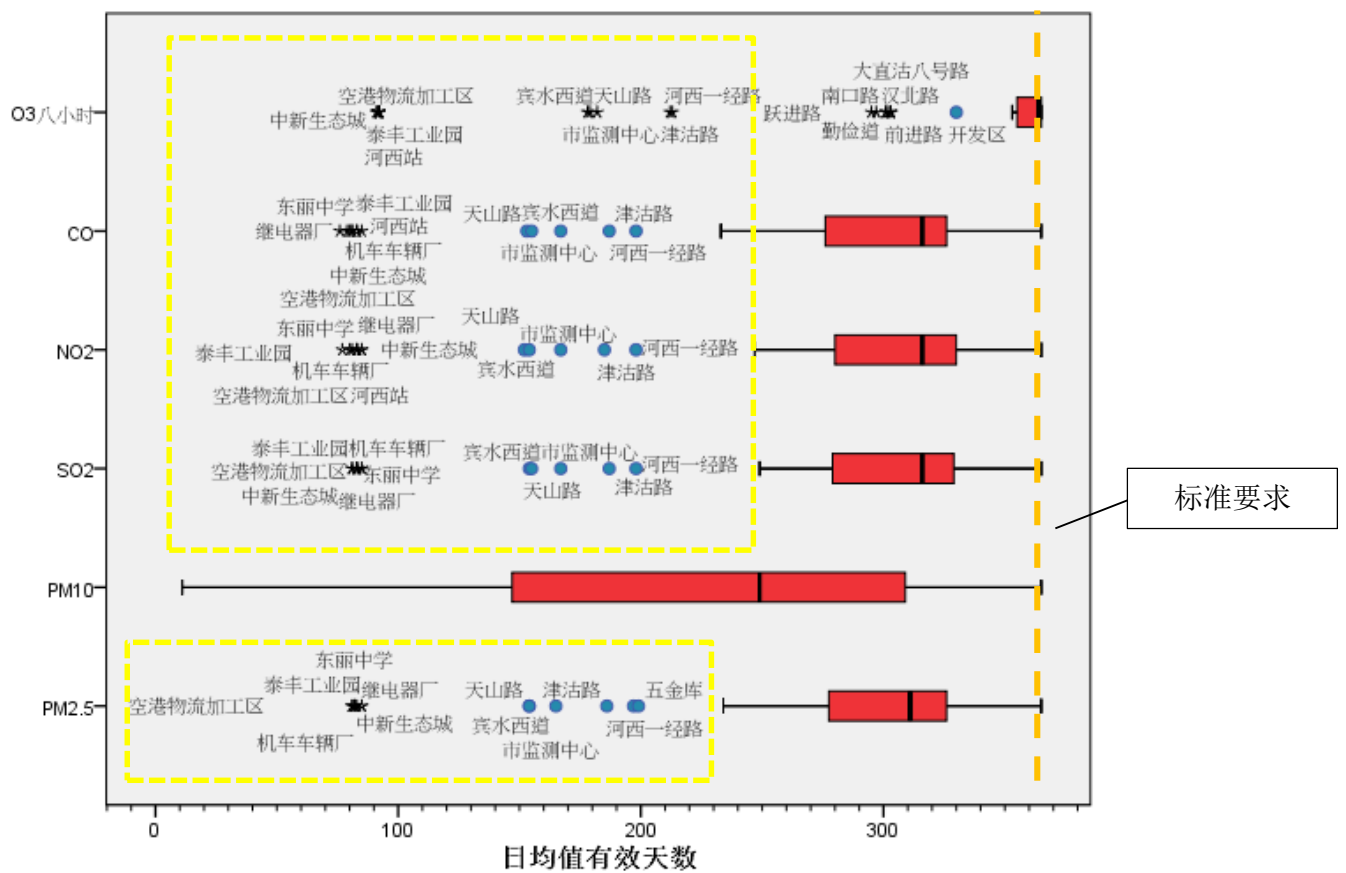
O3八小时
空港物流加工区
中新生态城
泰丰工业园
河西站
宾水西道天山路
市监测中心
河西一经路
津沽路
大直沽八号路
跃进路
南口路
汉北路
勤俭道
前进路
开发区

CO
东丽中学
泰丰工业园
继电器厂
河西站
机车车辆厂
天山路
宾水西道
市监测中心
津沽路
河西一经路

中新生态城
空港物流加工区
东丽中学
继电器厂
NO2
泰丰工业园
中新生态城
机车车辆厂
空港物流加工区
河西站
天山路
市监测中心
宾水西道
津沽路
河西一经路

SO2
泰丰工业园
机车车辆厂
空港物流加工区
东丽中学
中新生态城
继电器厂
宾水西道
市监测中心
天山路
津沽路
河西一经路

标准要求

PM10

PM2.5
东丽中学
泰丰工业园
继电器厂
空港物流加工区
中新生态城
机车车辆厂
天山路
津沽路
五金库
宾水西道
河西一经路
市监测中心

0
100
200
300
日均值有效天数